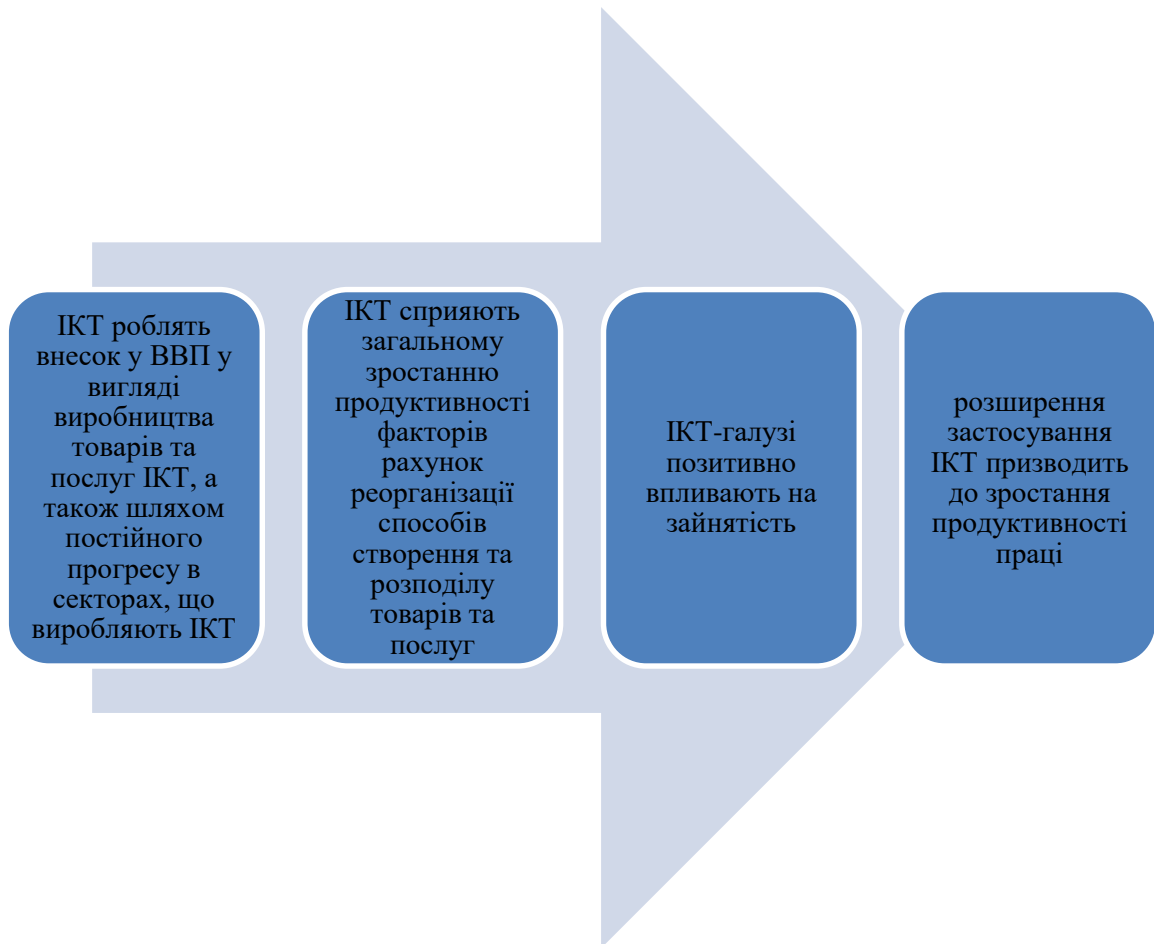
ІКТ роблять внесок у ВВП у вигляді виробництва товарів та послуг ІКТ, а також шляхом постійного прогресу в секторах, що виробляють ІКТ

ІКТ сприяють загальному зростанню продуктивності факторів рахунок реорганізації способів створення та розподілу товарів та послуг

ІКТ-галузі позитивно впливають на зайнятість

розширення застосування ІКТ призводить до зростання продуктивності праці